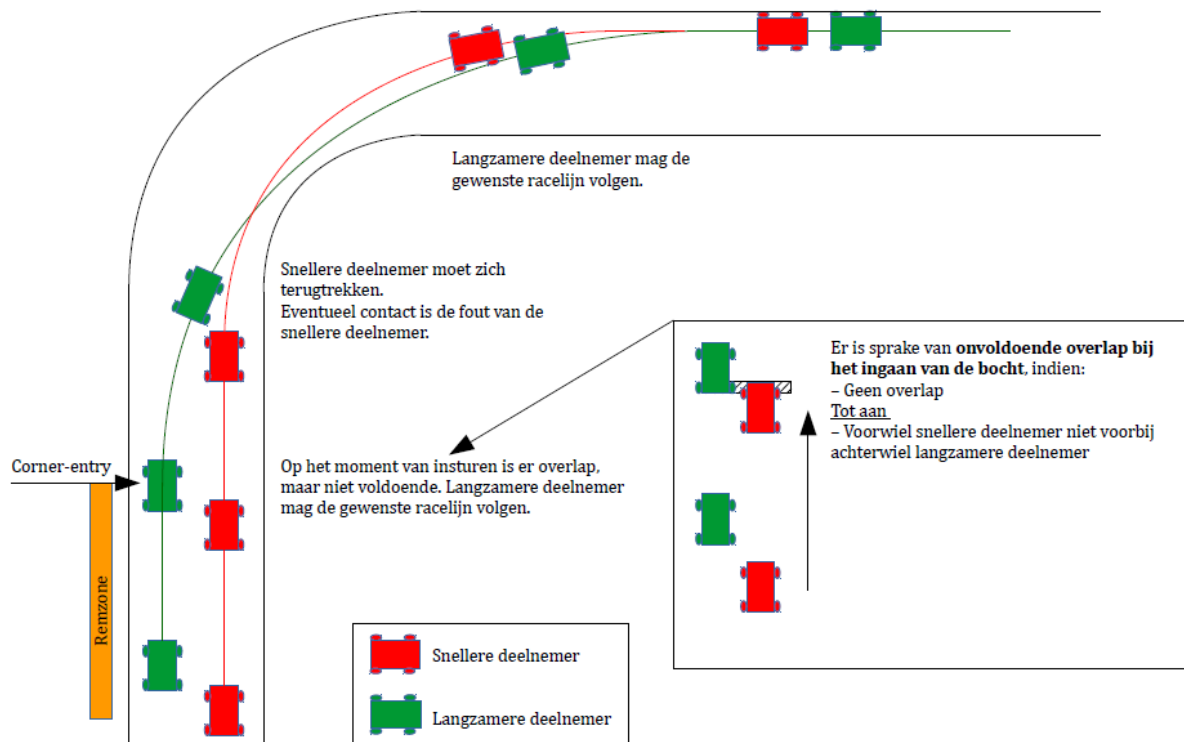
Langzamere deelnemer mag de gewenste racelijn volgen.

Snellere deelnemer moet zich terugtrekken.
Eventueel contact is de fout van de snellere deelnemer.

Er is sprake van **onvoldoende overlap bij het ingaan van de bocht**, indien:
– Geen overlap
Tot aan
– Voorwiel snellere deelnemer niet voorbij achterwiel langzamere deelnemer

Corner-entry

Op het moment van insturen is er overlap, maar niet voldoende. Langzamere deelnemer mag de gewenste racelijn volgen.

Remzone

Snellere deelnemer

Langzamere deelnemer